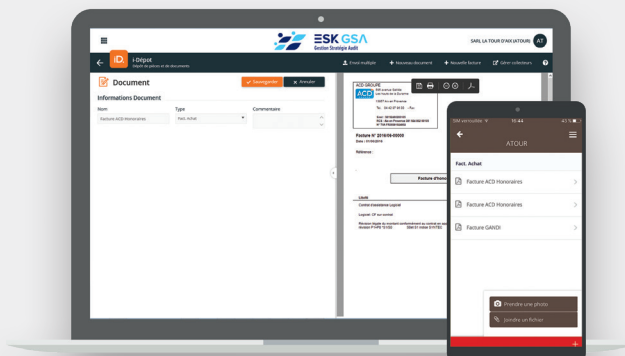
ESK GSA
Gestion Stratégie Audit
SARL LA TOUR D'AIX (ATOUR) AT

iD i-Dépot
Dépôt de pièces et de documents

Envoi multiple
Nouveau document
Nouvelle facture
Gérer collecteurs

Document
Sauvegarder
Annuler

Informations Document
Nom
Facture ACD Honoraires
Type
Fact. Achat
Commentaire

ACD GROUPE
ACD

Facture N° 2016/06-00000
Date : 01/06/2016
Référence :

Facture d'hono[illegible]

Libellé
Contrat d'assistance Logiciel
Logiciel : CP sur contrat

SIM verrouillée 15:44 43 %
ATOUR
Fact. Achat
Facture ACD Honoraires
Facture ACD Honoraires
Facture GANDI
Prendre une photo
Joindre un fichier